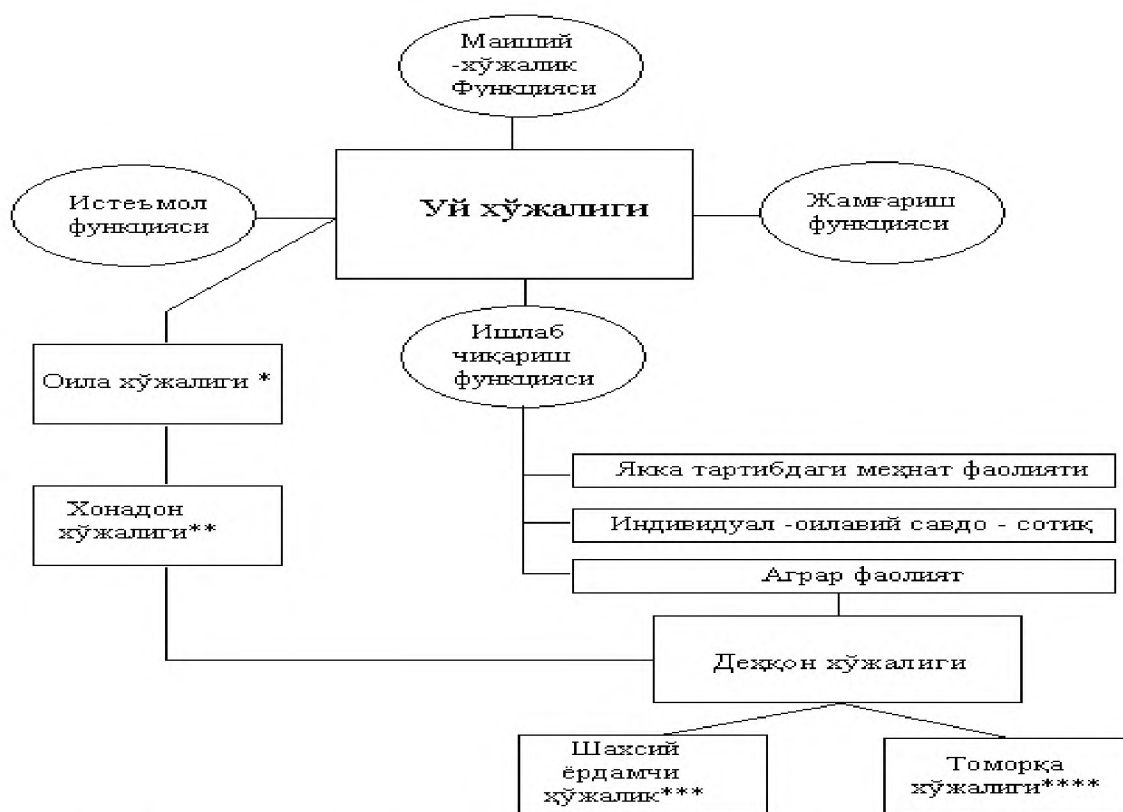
Маиший -хўжалик Функцияси

Истеъмол функцияси

Уй хўжалиги

Жамғариш функцияси

Ишлаб чиқариш функцияси

Оила хўжалиги *

Хонадон хўжалиги**

Якка тартибдаги меҳнат фаолияти

Индивидуал -оилавий савдо - сотиқ

Аграр фаолият

Деҳқон хўжалиги

Шахсий ёрдамчи хўжалик***

Томорқа хўжалиги****